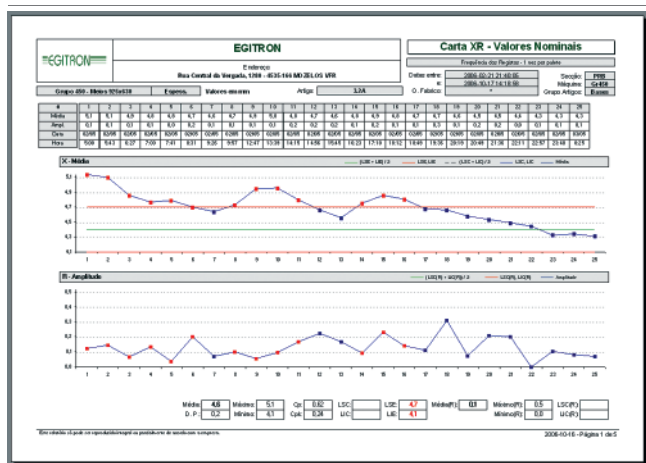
EGITRON

EGITRON

Endereço
Rua Central da Vergada, 1200 - 4535-166 MOZELOS VFR

Carta XR - Valores Nominais

Frequência dos Registos - 1 vez por palete

Datas entre: 2006-02-21 21:48:56
e: 2006-10-17 14:18:50
O. Fabrico:

Secção: PRB
Máquina: Gr400
Grupo Artigos: Buxos

Grupo 450 - Minho 925x538 | Espess. | Valores mínimos | Artigo: | 3,2A

| # | 1 | 2 | 3 | 4 | 5 | 6 | 7 | 8 | 9 | 10 | 11 | 12 | 13 | 14 | 15 | 16 | 17 | 18 | 19 | 20 | 21 | 22 | 23 | 24 | 25 |
|---|---|---|---|---|---|---|---|---|---|---|---|---|---|---|---|---|---|---|---|---|---|---|---|---|---|
| Média | 5,1 | 5,1 | 4,9 | 4,8 | 4,8 | 4,7 | 4,6 | 4,7 | 4,9 | 4,9 | 4,8 | 4,7 | 4,6 | 4,8 | 4,9 | 4,8 | 4,7 | 4,7 | 4,6 | 4,5 | 4,5 | 4,4 | 4,3 | 4,3 | 4,3 |
| Ampl. | 0,1 | 0,1 | 0,1 | 0,1 | 0,0 | 0,2 | 0,1 | 0,1 | 0,1 | 0,1 | 0,2 | 0,2 | 0,2 | 0,1 | 0,2 | 0,1 | 0,1 | 0,3 | 0,1 | 0,2 | 0,2 | 0,0 | 0,1 | 0,1 | 0,1 |
| Data | 02/05 | 02/05 | 02/05 | 02/05 | 02/05 | 02/05 | 02/05 | 02/05 | 02/05 | 02/05 | 02/05 | 02/05 | 02/05 | 02/05 | 02/05 | 02/05 | 02/05 | 02/05 | 02/05 | 02/05 | 02/05 | 02/05 | 02/05 | 02/05 | 03/05 |
| Hora | 5:09 | 5:43 | 6:27 | 7:00 | 7:41 | 8:31 | 9:26 | 9:57 | 12:47 | 13:39 | 14:15 | 14:56 | 15:23 | 16:23 | 17:19 | 18:12 | 18:49 | 19:35 | 20:19 | 20:49 | 21:36 | 22:11 | 22:57 | 23:48 | 0:25 |

X - Média
(LSE + LIE) / 2 | LSE; LIE | (LSC + LIC) / 2 | LSC; LIC | Média

5,1
5,0
4,9
4,8
4,7
4,6
4,5
4,4
4,3
4,2

1 2 3 4 5 6 7 8 9 10 11 12 13 14 15 16 17 18 19 20 21 22 23 24 25

R - Amplitude
(LIC(R) + LSC(R)) / 2 | LIC(R); LSC(R) | Amplitude

0,4
0,3
0,3
0,2
0,2
0,1
0,1
0,0

1 2 3 4 5 6 7 8 9 10 11 12 13 14 15 16 17 18 19 20 21 22 23 24 25

Média: 4,6 | Máximo: 5,1 | Cp: 0,82 | LSC: | LSE: 4,7 | Média(R): 0,1 | Máximo(R): 0,5 | LSC(R):
D. P.: 0,2 | Mínimo: 4,1 | Cpk: 0,24 | LIC: | LIE: 4,1 | | Mínimo(R): 0,0 | LIC(R):

Este relatório só pode ser reproduzido integral ou parcialmente por autorização da empresa.

2006-10-16 - Página 1 de 5